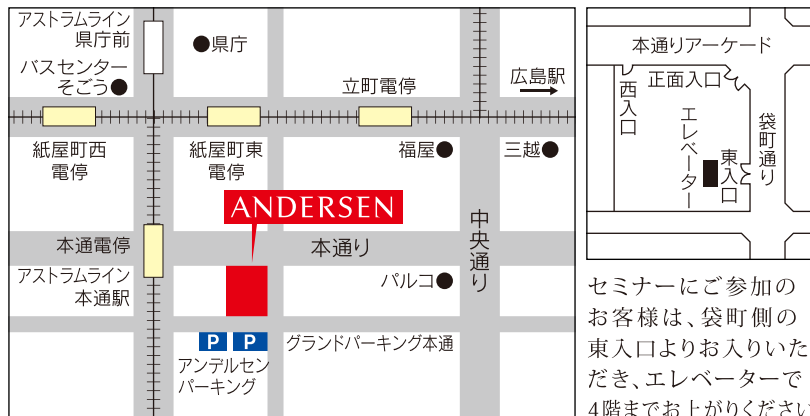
アストラムライン
県庁前

●県庁

バスセンター
そごう●

立町電停

広島駅

紙屋町西
電停

紙屋町東
電停

福屋●

三越●

ANDERSEN

中央通り

本通電停

本通り

アストラムライン
本通駅

パルコ●

P P
アンデルセン
パーキング

グランドパーキング本通

本通りアーケード

西入口

正面入口

エレベーター

東入口

袋町通り

セミナーにご参加のお客様は、袋町側の東入口よりお入りいただき、エレベーターで4階までお上がりください